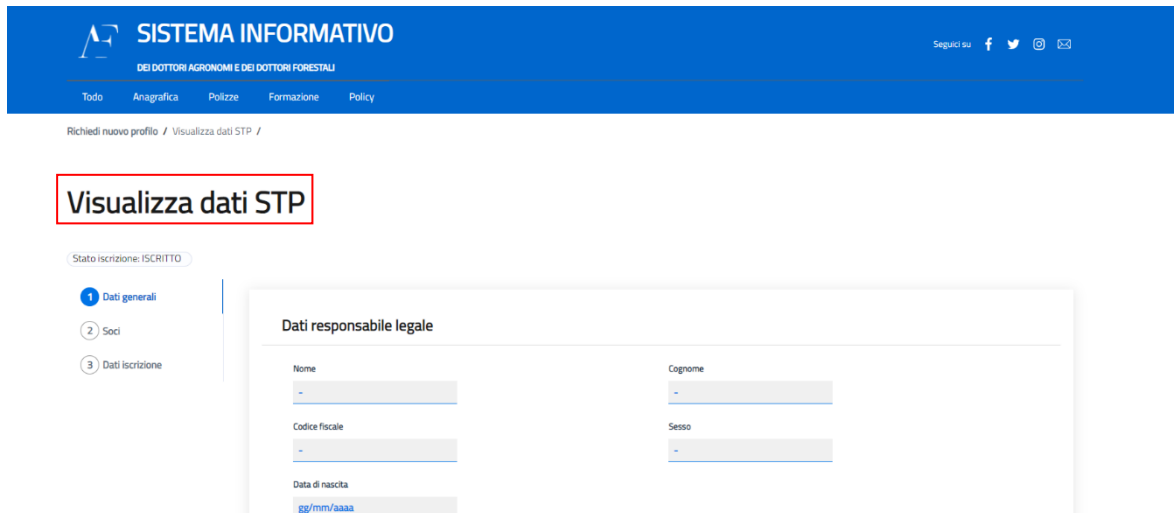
AF SISTEMA INFORMATIVO
DEI DOTTORI AGRONOMI E DEI DOTTORI FORESTALI

Seguici su

Todo Anagrafica Polizze Formazione Policy

Richiedi nuovo profilo / Visualizza dati STP /

Visualizza dati STP

Stato iscrizione: ISCRITTO

1 Dati generali
2 Soci
3 Dati iscrizione

Dati responsabile legale

Nome
-

Cognome
-

Codice fiscale
-

Sesso
-

Data di nascita
gg/mm/aaaa